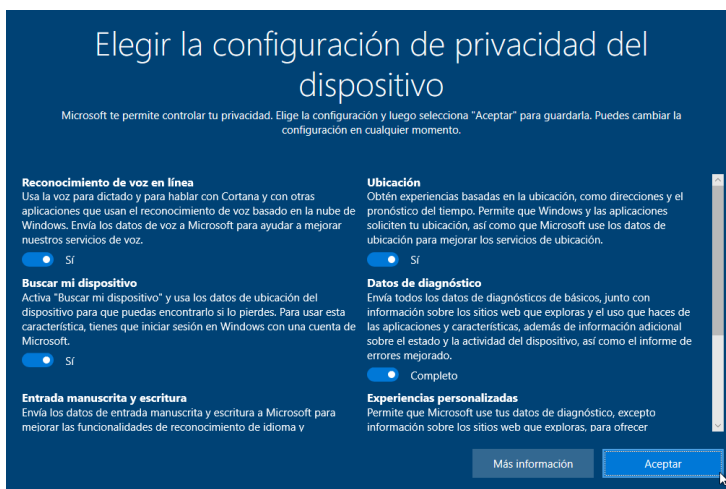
Elegir la configuración de privacidad del dispositivo

Microsoft te permite controlar tu privacidad. Elige la configuración y luego selecciona "Aceptar" para guardarla. Puedes cambiar la configuración en cualquier momento.

Reconocimiento de voz en línea
Usa la voz para dictado y para hablar con Cortana y con otras aplicaciones que usan el reconocimiento de voz basado en la nube de Windows. Envía los datos de voz a Microsoft para ayudar a mejorar nuestros servicios de voz.

Sí

Buscar mi dispositivo
Activa "Buscar mi dispositivo" y usa los datos de ubicación del dispositivo para que puedas encontrarlo si lo pierdes. Para usar esta característica, tienes que iniciar sesión en Windows con una cuenta de Microsoft.

Sí

Entrada manuscrita y escritura
Envía los datos de entrada manuscrita y escritura a Microsoft para mejorar las funcionalidades de reconocimiento de idioma y

Ubicación
Obtén experiencias basadas en la ubicación, como direcciones y el pronóstico del tiempo. Permite que Windows y las aplicaciones soliciten tu ubicación, así como que Microsoft use los datos de ubicación para mejorar los servicios de ubicación.

Sí

Datos de diagnóstico
Envía todos los datos de diagnósticos de básicos, junto con información sobre los sitios web que exploras y el uso que haces de las aplicaciones y características, además de información adicional sobre el estado y la actividad del dispositivo, así como el informe de errores mejorado.

Completo

Experiencias personalizadas
Permite que Microsoft use tus datos de diagnóstico, excepto información sobre los sitios web que exploras, para ofrecer

Más información

Aceptar